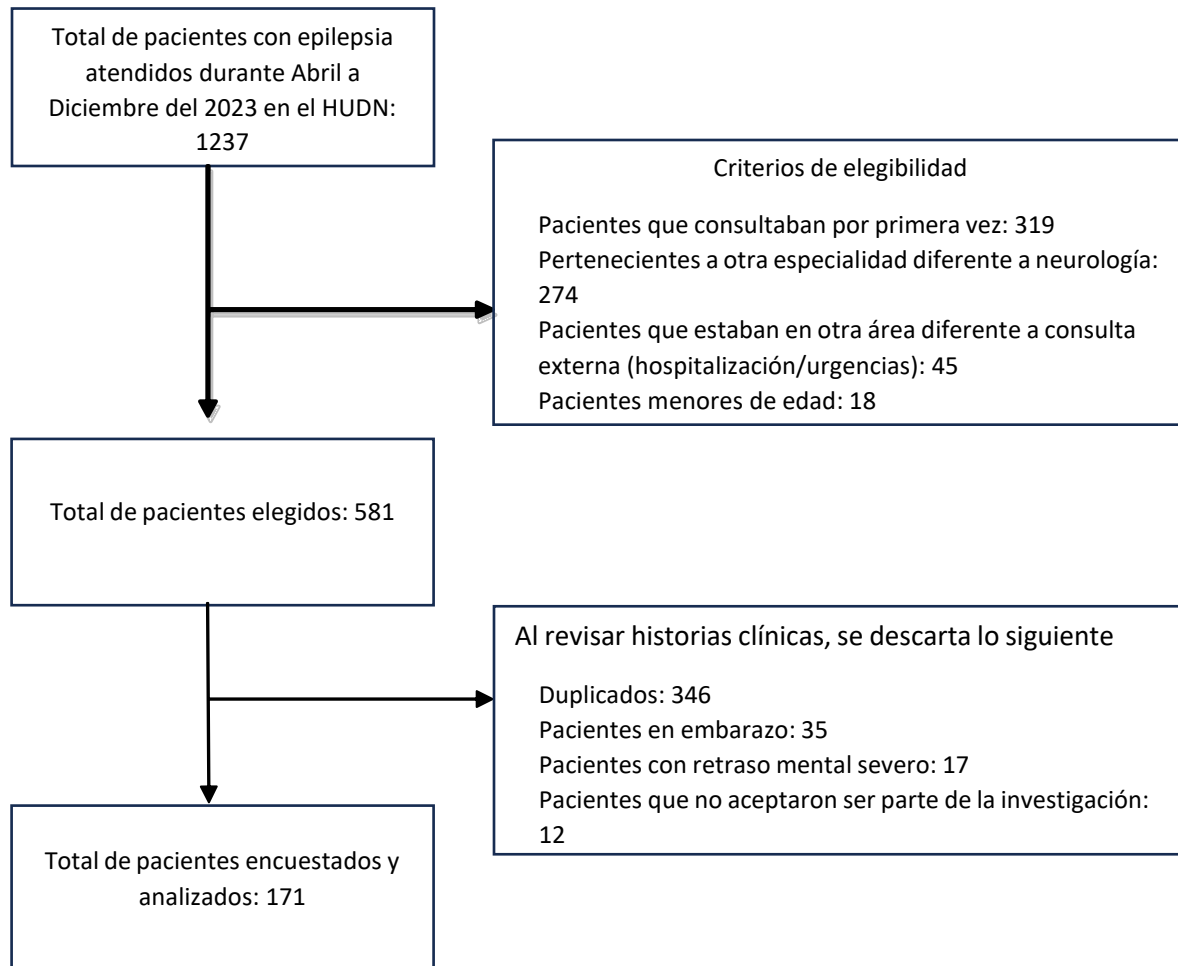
Total de pacientes con epilepsia atendidos durante Abril a Diciembre del 2023 en el HUDN: 1237

Criterios de elegibilidad

Pacientes que consultaban por primera vez: 319
Pertenecientes a otra especialidad diferente a neurología: 274
Pacientes que estaban en otra área diferente a consulta externa (hospitalización/urgencias): 45
Pacientes menores de edad: 18

Total de pacientes elegidos: 581

Al revisar historias clínicas, se descarta lo siguiente

Duplicados: 346
Pacientes en embarazo: 35
Pacientes con retraso mental severo: 17
Pacientes que no aceptaron ser parte de la investigación: 12

Total de pacientes encuestados y analizados: 171